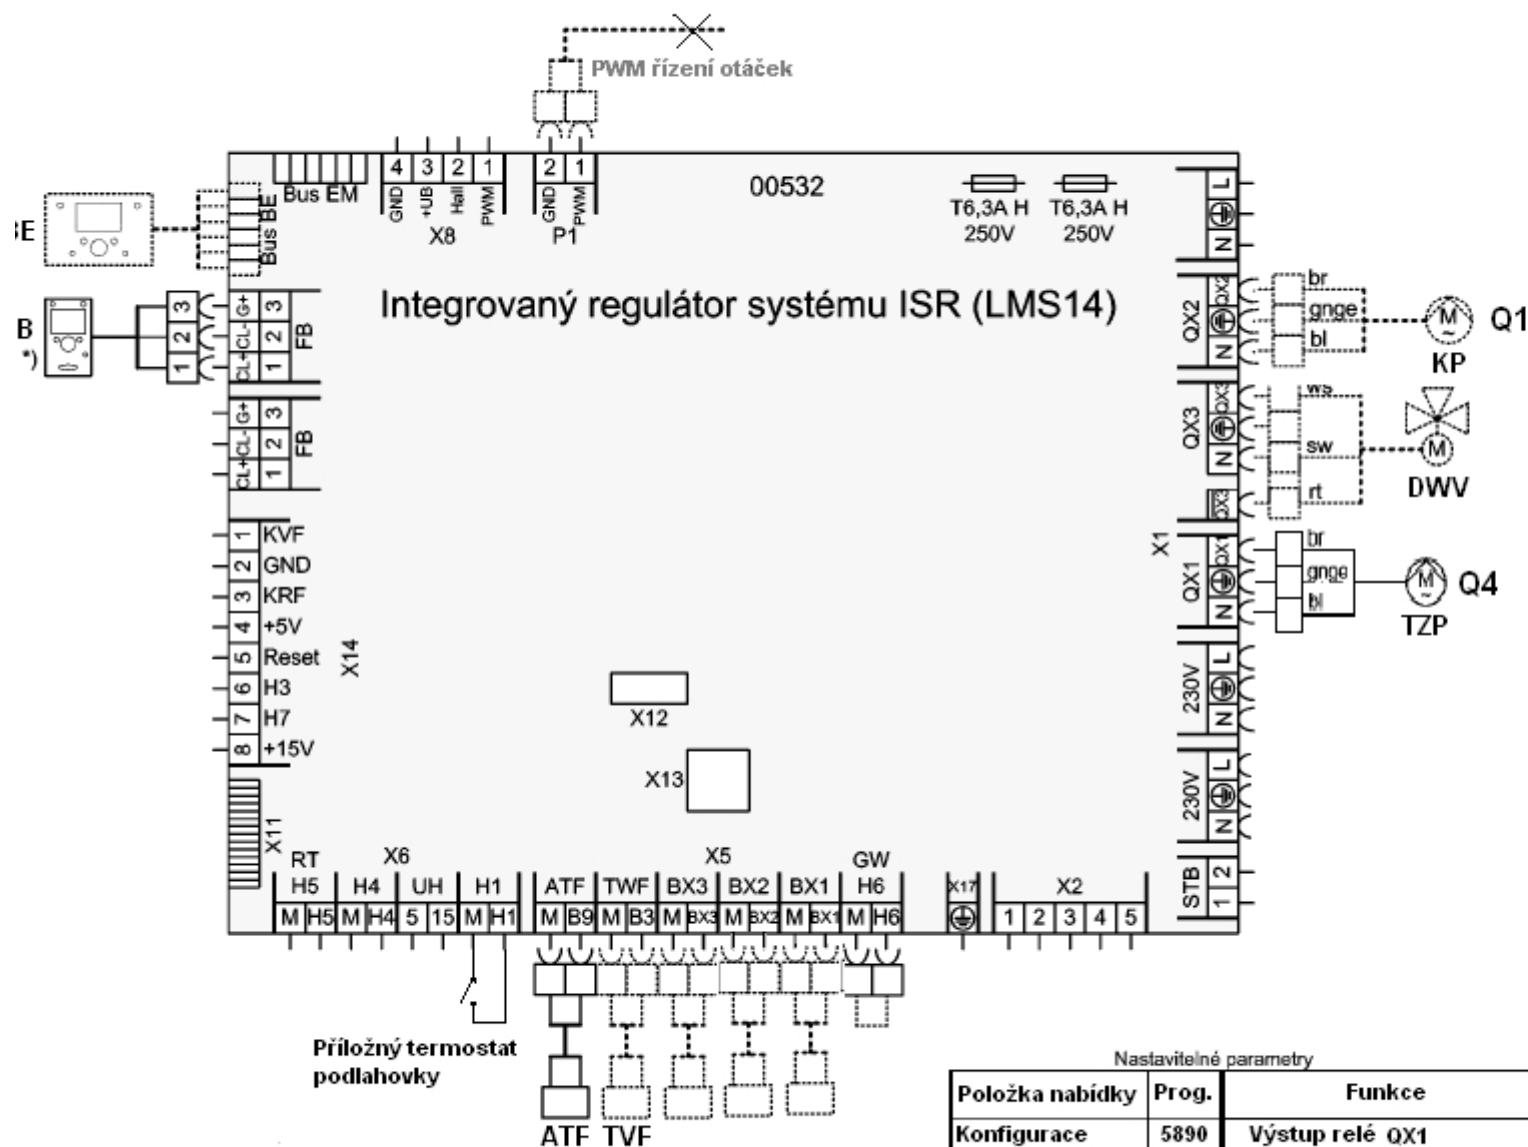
PWM řízení otáček

Bus EM
4 3 2 1
GND +UB Hall PWM
X8
2 1
GND PWM
P1
00532
T6,3A H 250V
T6,3A H 250V
L N
BE
Bus BE
Integrovaný regulátor systému ISR (LMS14)
B
*)
G+ CL- CL+
3 2 1
FB
G+ CL- CL+
3 2 1
FB
QX2 N
br
gnge
bl
Q1
KP
QX3 N
ws
sw
rt
DWV
X1
QX1 N
br
gnge
bl
Q4
TZP
230V L N
230V L N
STB 1 2
1 KVF
2 GND
3 KRF
4 +5V
5 Reset
6 H3
7 H7
8 +15V
X14
X12
X13
X11
RT H5 M H5
X6 H4 M H4
UH 5 15
H1 M H1
ATF M B9
TWF M B3
X5 BX3 M BX3
BX2 M BX2
BX1 M BX1
GW H6 M H6
X17
X2 1 2 3 4 5
Příložný termostat podlahovky
ATF TVF

Nastavitelné parametry

| Položka nabídky | Prog. | Funkce |
|---|---|---|
| Konfigurace | 5890 | Výstup relé QX1 |